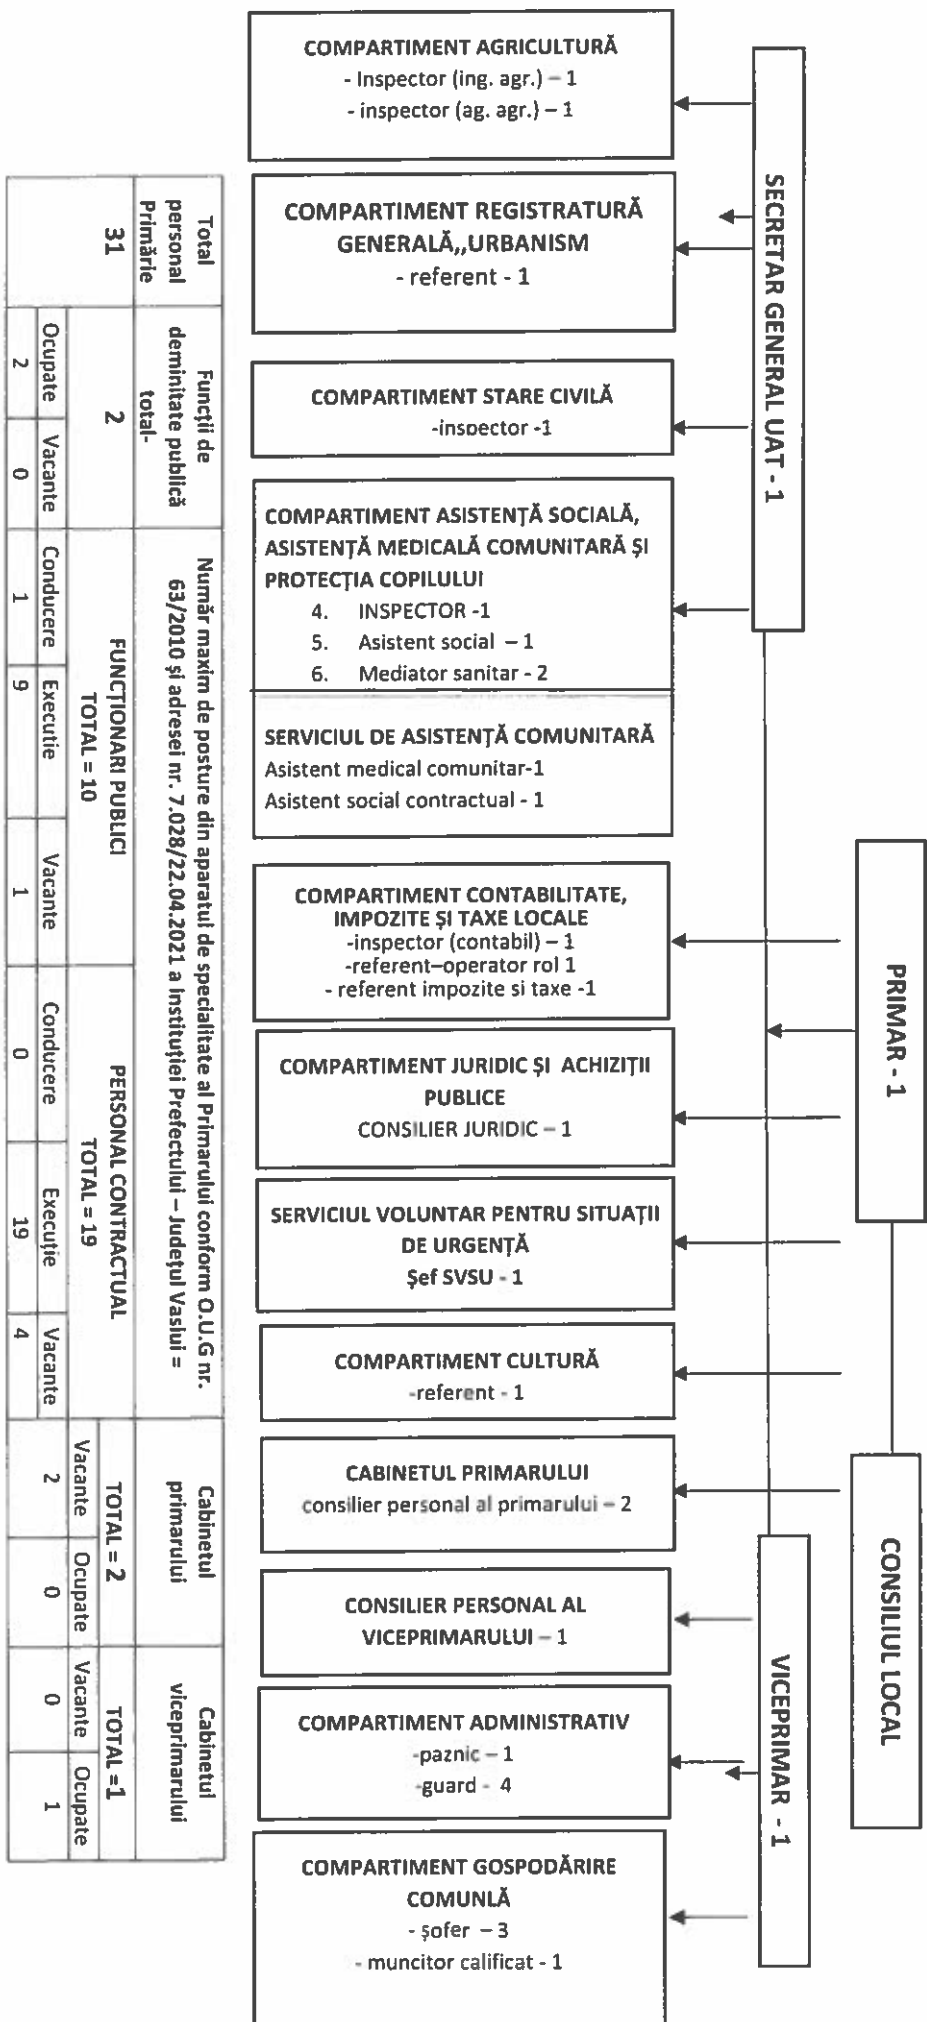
COMPARTIMENT AGRICULTURĂ
- Inspector (ing. agr.) – 1
- inspector (ag. agr.) – 1

COMPARTIMENT REGISTRATURĂ GENERALĂ,,URBANISM
- referent - 1

COMPARTIMENT STARE CIVILĂ
-inspector -1

COMPARTIMENT ASISTENȚĂ SOCIALĂ, ASISTENȚĂ MEDICALĂ COMUNITARĂ ȘI PROTECȚIA COPILULUI
4. INSPECTOR -1
5. Asistent social – 1
6. Mediator sanitar - 2

SERVICIUL DE ASISTENȚĂ COMUNITARĂ
Asistent medical comunitar-1
Asistent social contractual - 1

COMPARTIMENT CONTABILITATE, IMPOZITE ȘI TAXE LOCALE
-inspector (contabil) – 1
-referent–operator rol 1
- referent impozite si taxe -1

COMPARTIMENT JURIDIC ȘI ACHIZIȚII PUBLICE
CONSILIER JURIDIC – 1

SERVICIUL VOLUNTAR PENTRU SITUAȚII DE URGENȚĂ
Șef SVSU - 1

COMPARTIMENT CULTURĂ
-referent - 1

CABINETUL PRIMARULUI
consilier personal al primarului – 2

CONSILIER PERSONAL AL VICEPRIMARULUI – 1

COMPARTIMENT ADMINISTRATIV
-paznic – 1
-guard - 4

COMPARTIMENT GOSPODĂRIRE COMUNLĂ
- șofer – 3
- muncitor calificat - 1

SECRETAR GENERAL UAT - 1

PRIMAR - 1

CONSILIUL LOCAL

VICEPRIMAR - 1

| Total personal Primărie | Funcții de deminitate publică total- | | Număr maxim de posture din aparatul de specialitate al Primarului conform O.U.G nr. 63/2010 și adresei nr. 7.028/22.04.2021 a Instituției Prefectului – Județul Vaslui = | | | | | | Cabinetul primarului | | Cabinetul viceprimarului | |
|---|---|---|---|---|---|---|---|---|---|---|---|---|
| | 2 | | FUNCTIONARI PUBLICI TOTAL = 10 | | | PERSONAL CONTRACTUAL TOTAL = 19 | | | TOTAL = 2 | | TOTAL =1 | |
| 31 | Ocupate | Vacante | Conducere | Executie | Vacante | Conducere | Execuție | Vacante | Vacante | Ocupate | Vacante | Ocupate |
| | 2 | 0 | 1 | 9 | 1 | 0 | 19 | 4 | 2 | 0 | 0 | 1 |